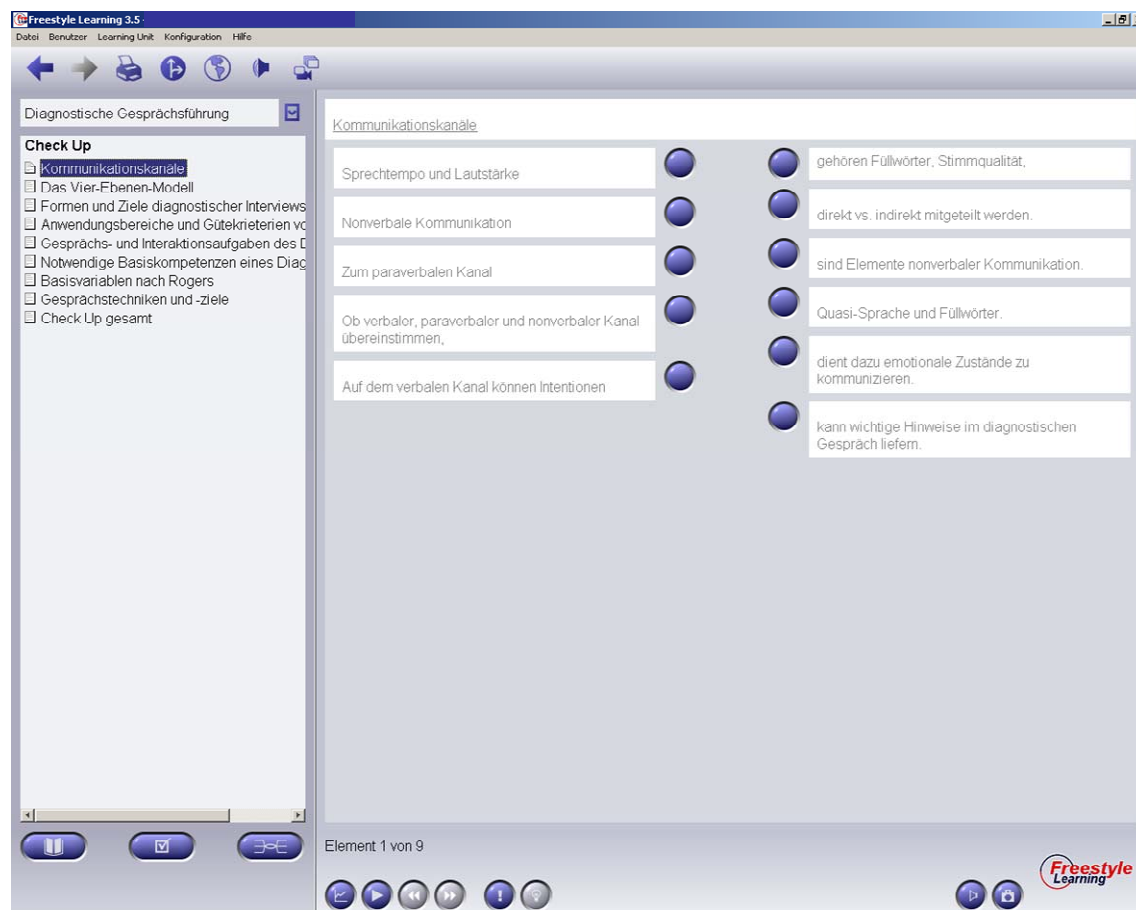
Freestyle Learning 3.5

Datei Benutzer Learning Unit Konfiguration Hilfe

Diagnostische Gesprächsführung

Check Up
Kommunikationskanäle
Das Vier-Ebenen-Modell
Formen und Ziele diagnostischer Interviews
Anwendungsbereiche und Gütekriterien vo
Gesprächs- und Interaktionsaufgaben des D
Notwendige Basiskompetenzen eines Diag
Basisvariablen nach Rogers
Gesprächstechniken und -ziele
Check Up gesamt

Kommunikationskanäle

Sprechtempo und Lautstärke

Nonverbale Kommunikation

Zum paraverbalen Kanal

Ob verbaler, paraverbaler und nonverbaler Kanal übereinstimmen,

Auf dem verbalen Kanal können Intentionen

gehören Füllwörter, Stimmqualität,

direkt vs. indirekt mitgeteilt werden.

sind Elemente nonverbaler Kommunikation.

Quasi-Sprache und Füllwörter.

dient dazu emotionale Zustände zu kommunizieren.

kann wichtige Hinweise im diagnostischen Gespräch liefern.

Element 1 von 9

Freestyle Learning